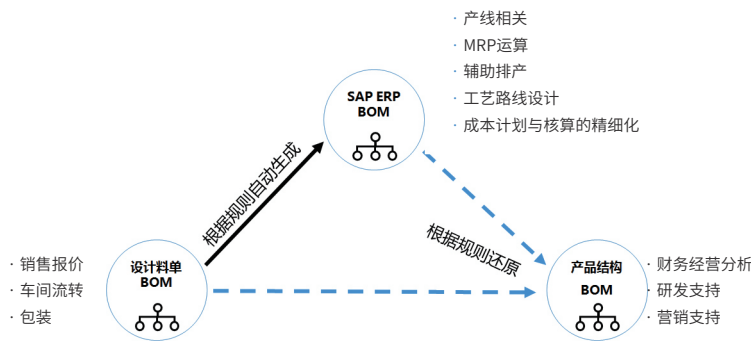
· 产线相关
· MRP运算
· 辅助排产
· 工艺路线设计
· 成本计划与核算的精细化

SAP ERP
BOM

根据规则自动生成

根据规则还原

· 销售报价
· 车间流转
· 包装

设计料单
BOM

产品结构
BOM

· 财务经营分析
· 研发支持
· 营销支持